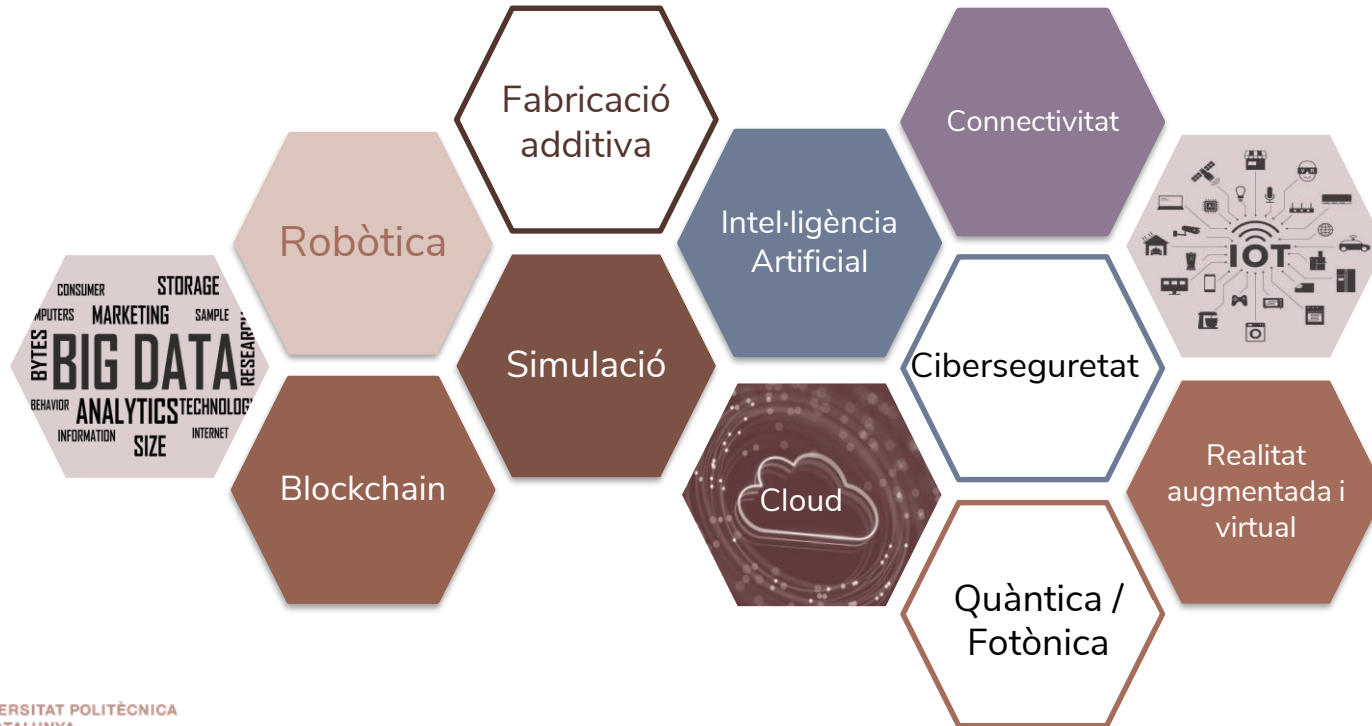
CONSUMER STORAGE
MPUTERS MARKETING SAMPLE
BYTES BIG DATA RESEAR
BEHAVIOR ANALYTICS TECHNOLOG
INFORMATION SIZE INTERNET

Robòtica

Blockchain

Fabricació additiva

Simulació

Intel·ligència Artificial

Cloud

Connectivitat

Ciberseguretat

Quàntica / Fotònica

IOT

Realitat augmentada i virtual

ERSITAT POLITÈCNICA
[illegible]TALUNYA